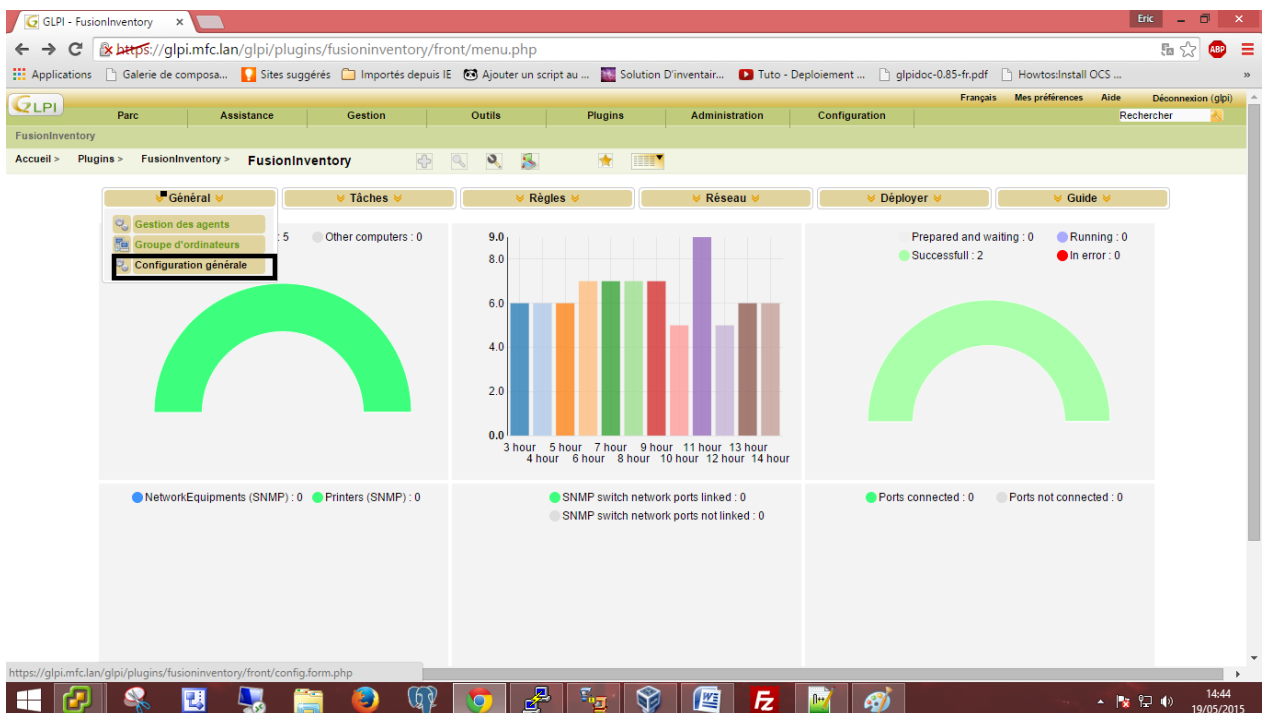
GLPI - FusionInventory ×

Eric

https://glpi.mfc.lan/glpi/plugins/fusioninventory/front/menu.php

Applications | Galerie de composa... | Sites suggérés | Importés depuis IE | Ajouter un script au ... | Solution D'inventair... | Tuto - Deploiement ... | glpidoc-0.85-fr.pdf | Howtos:Install OCS ...

GLPI

Français | Mes préférences | Aide | Déconnexion (glpi)

Parc | Assistance | Gestion | Outils | Plugins | Administration | Configuration

Rechercher

FusionInventory

Accueil > Plugins > FusionInventory > FusionInventory

Général | Tâches | Règles | Réseau | Déployer | Guide

Gestion des agents
Groupe d'ordinateurs
Configuration générale

: 5 | Other computers : 0

9.0
8.0
6.0
4.0
2.0
0.0

3 hour | 4 hour | 5 hour | 6 hour | 7 hour | 8 hour | 9 hour | 10 hour | 11 hour | 12 hour | 13 hour | 14 hour

Prepared and waiting : 0 | Running : 0
Successfull : 2 | In error : 0

NetworkEquipments (SNMP) : 0 | Printers (SNMP) : 0

SNMP switch network ports linked : 0
SNMP switch network ports not linked : 0

Ports connected : 0 | Ports not connected : 0

https://glpi.mfc.lan/glpi/plugins/fusioninventory/front/config.form.php

14:44
19/05/2015